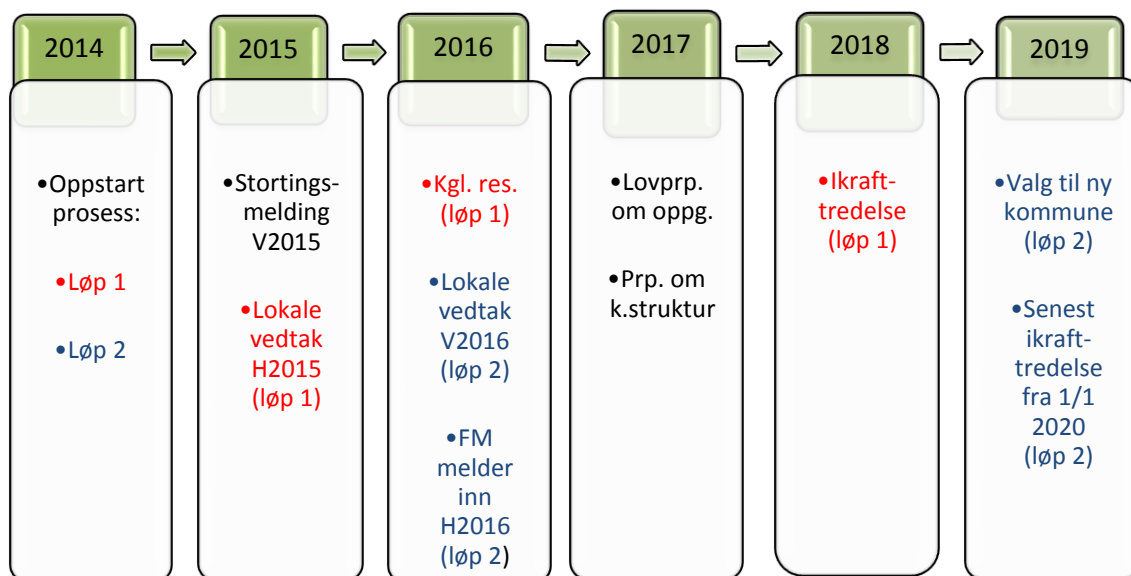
2014

•Oppstart prosess:

•Løp 1

•Løp 2

2015

•Stortingsmelding V2015

•Lokale vedtak H2015 (løp 1)

2016

•Kgl. res. (løp 1)

•Lokale vedtak V2016 (løp 2)

•FM melder inn H2016 (løp 2)

2017

•Lovprp. om oppg.

•Prp. om k.struktur

2018

•Ikrafttredelse (løp 1)

2019

•Valg til ny kommune (løp 2)

•Senest ikrafttredelse fra 1/1 2020 (løp 2)